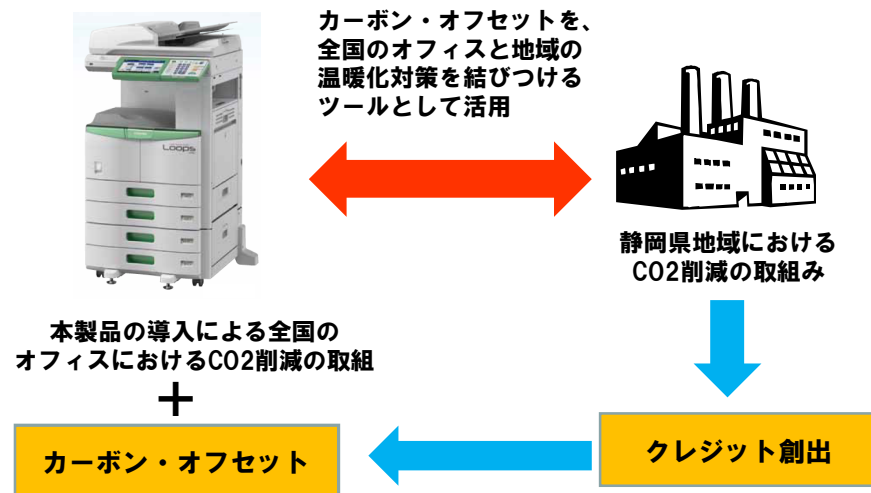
カーボン・オフセットを、
全国のオフィスと地域の
温暖化対策を結びつける
ツールとして活用

Loops

静岡県地域における
CO2削減の取組み

本製品の導入による全国の
オフィスにおけるCO2削減の取組

＋

カーボン・オフセット

クレジット創出